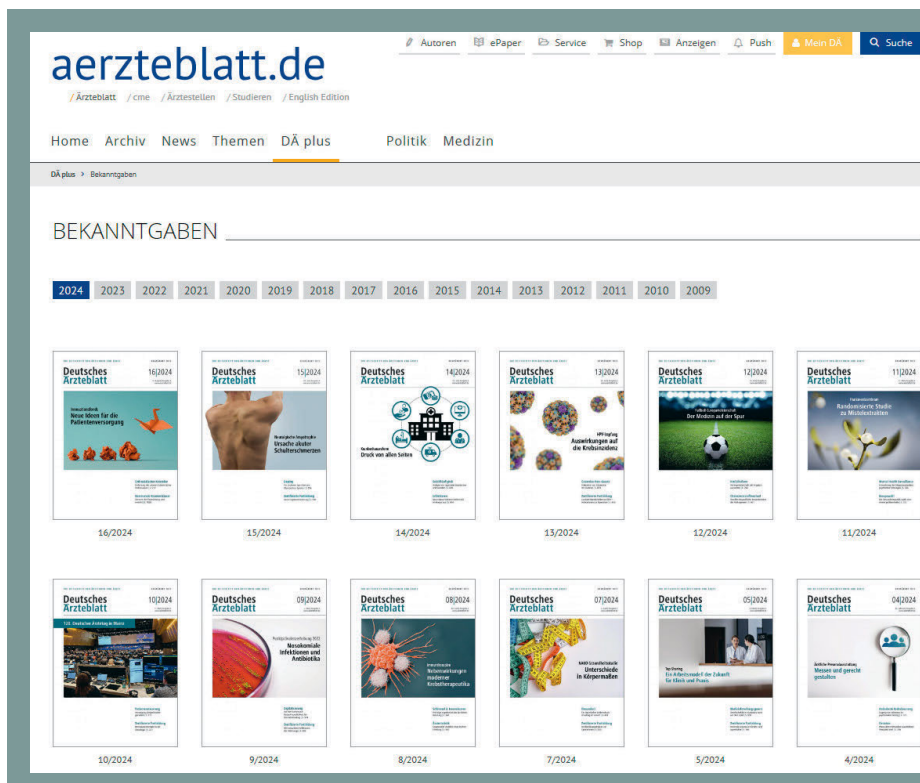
Autoren ePaper Service Shop Anzeigen Push Mein DÄ Suche

aerzteblatt.de

/Ärzteblatt /cme /Ärztestellen /Studieren /English Edition

Home Archiv News Themen DÄ plus Politik Medizin

DÄ plus > Bekanntgaben

BEKANNTGABEN

2024 2023 2022 2021 2020 2019 2018 2017 2016 2015 2014 2013 2012 2011 2010 2009

Deutsches Ärzteblatt 16|2024
Neue Ideen für die Patientenversorgung

16/2024

Deutsches Ärzteblatt 15|2024
Ursache akuter Schulterschmerzen

15/2024

Deutsches Ärzteblatt 14|2024
Druck von allen Seiten

14/2024

Deutsches Ärzteblatt 13|2024
Auswirkungen auf die Krebsinzidenz

13/2024

Deutsches Ärzteblatt 12|2024
Der Medizin auf der Spur

12/2024

Deutsches Ärzteblatt 11|2024
Randomisierte Studie zu Mistelextrakten

11/2024

Deutsches Ärzteblatt 10|2024
128. Deutscher Ärztetag in Mainz

10/2024

Deutsches Ärzteblatt 09|2024
Nosokomiale Infektionen und Antibiotika

9/2024

Deutsches Ärzteblatt 08|2024
Nebenwirkungen moderner Krebstherapeutika

8/2024

Deutsches Ärzteblatt 07|2024
Unterschiede in Körpermaßen

7/2024

Deutsches Ärzteblatt 05|2024
Ein Arbeitsmodell der Zukunft für Klinik und Praxis

5/2024

Deutsches Ärzteblatt 04|2024
Messen und gerecht gestalten

4/2024